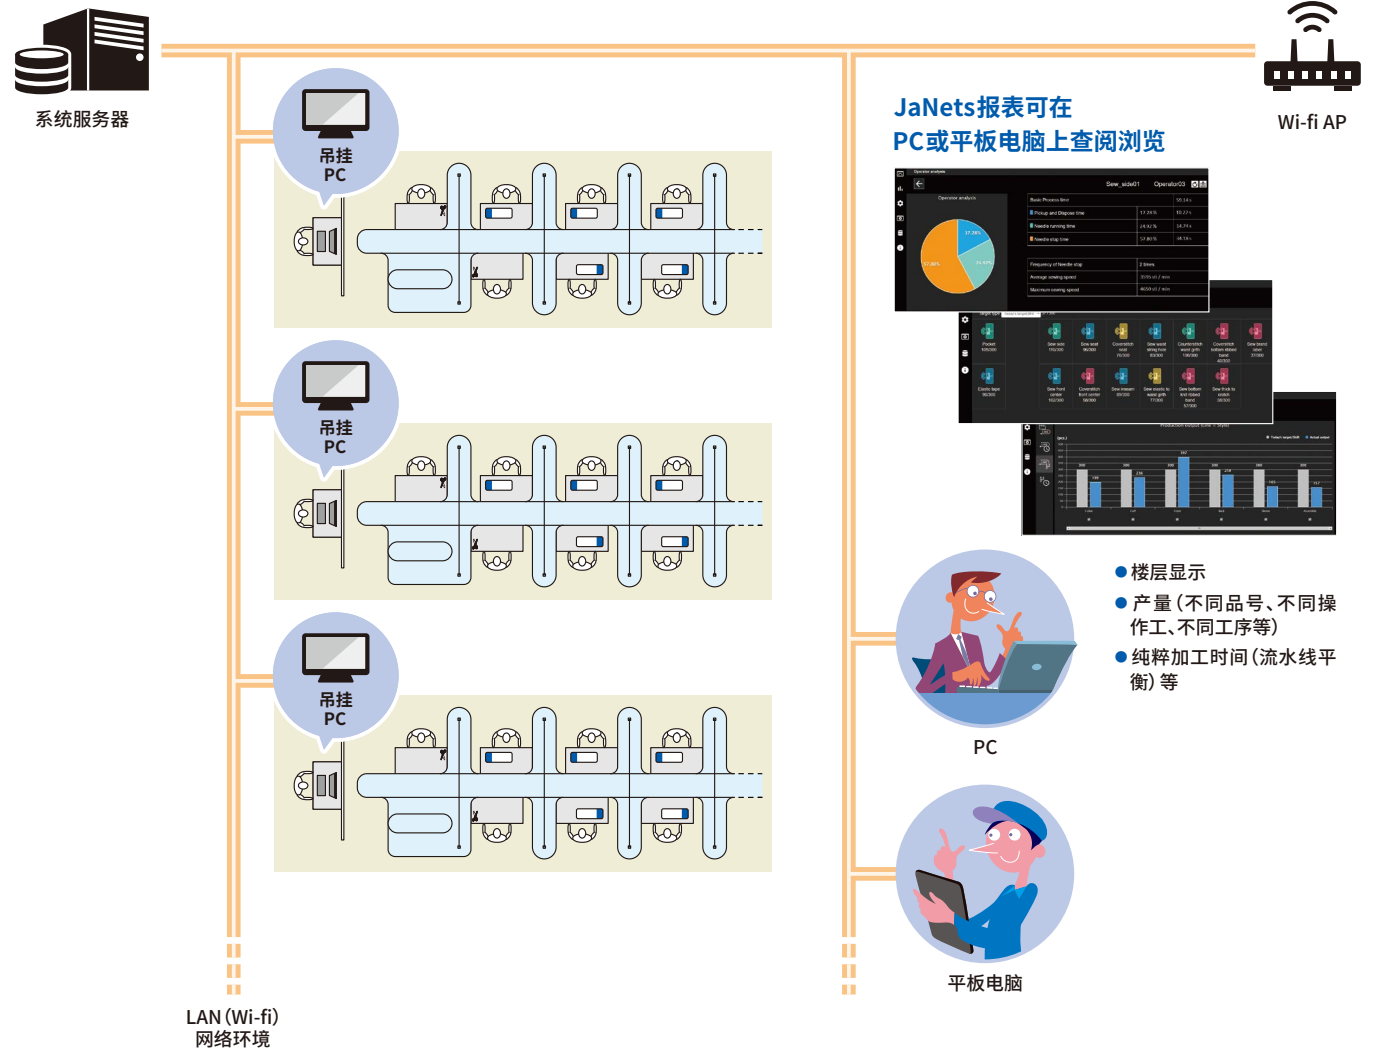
系统服务器

Wi-fi AP

吊挂
PC

吊挂
PC

吊挂
PC

JaNets报表可在
PC或平板电脑上查阅浏览

Sew_side01 Operator03

Operator analysis

Basic Process time

Pickup and Dispose time

Needle running time

Needle stop time

Frequency of Needle stop

Average sewing speed

Maximum sewing speed

●楼层显示

●产量（不同品号、不同操作工、不同工序等）

●纯粹加工时间（流水线平衡）等

PC

平板电脑

LAN（Wi-fi）
网络环境